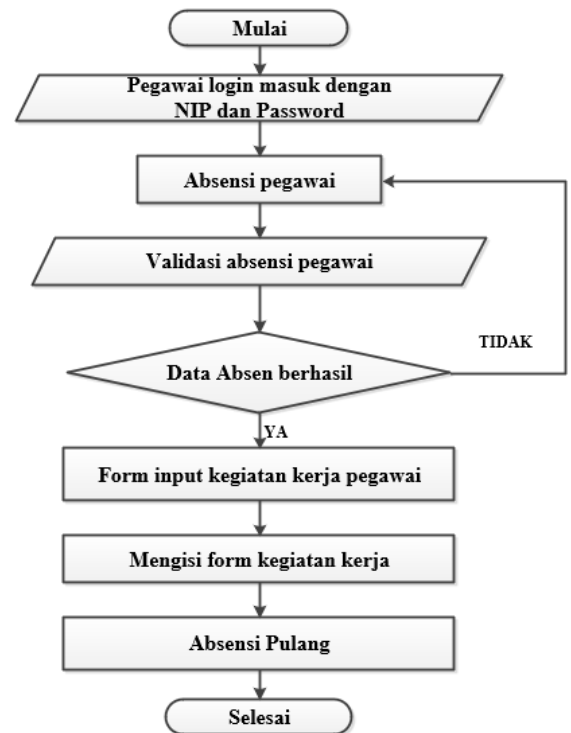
Mulai

Pegawai login masuk dengan NIP dan Password

Absensi pegawai

Validasi absensi pegawai

TIDAK

Data Absen berhasil

YA

Form input kegiatan kerja pegawai

Mengisi form kegiatan kerja

Absensi Pulang

Selesai